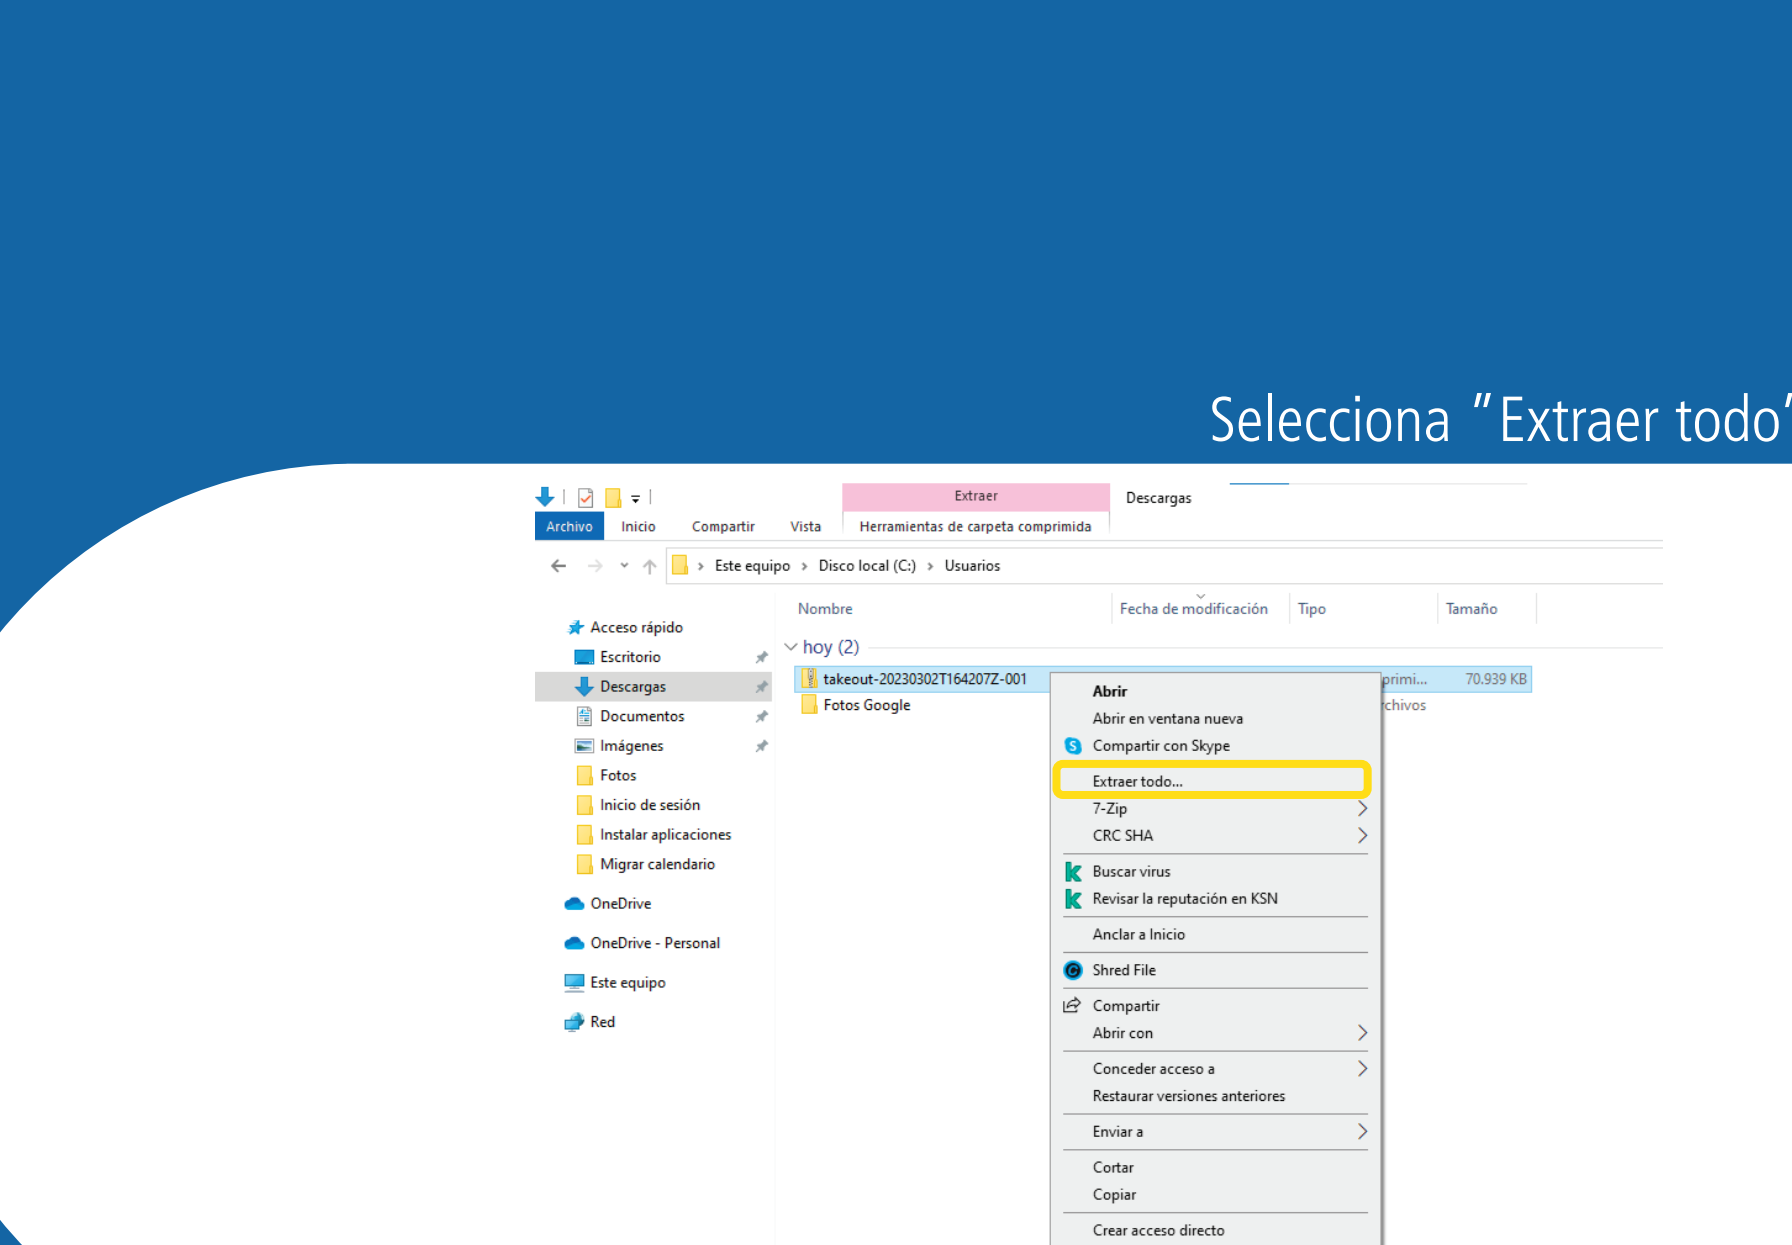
Selecciona "Extraer todo

Extraer
Descargas
Archivo
Inicio
Compartir
Vista
Herramientas de carpeta comprimida

Este equipo › Disco local (C:) › Usuarios

Acceso rápido
Escritorio
Descargas
Documentos
Imágenes
Fotos
Inicio de sesión
Instalar aplicaciones
Migrar calendario
OneDrive
OneDrive - Personal
Este equipo
Red

| Nombre | Fecha de modificación | Tipo | Tamaño |
|---|---|---|---|
| hoy (2) | | | |
| takeout-20230302T164207Z-001 | | primi... | 70.939 KB |
| Fotos Google | | rchivos | |

Abrir
Abrir en ventana nueva
Compartir con Skype
Extraer todo...
7-Zip
CRC SHA
Buscar virus
Revisar la reputación en KSN
Anclar a Inicio
Shred File
Compartir
Abrir con
Conceder acceso a
Restaurar versiones anteriores
Enviar a
Cortar
Copiar
Crear acceso directo